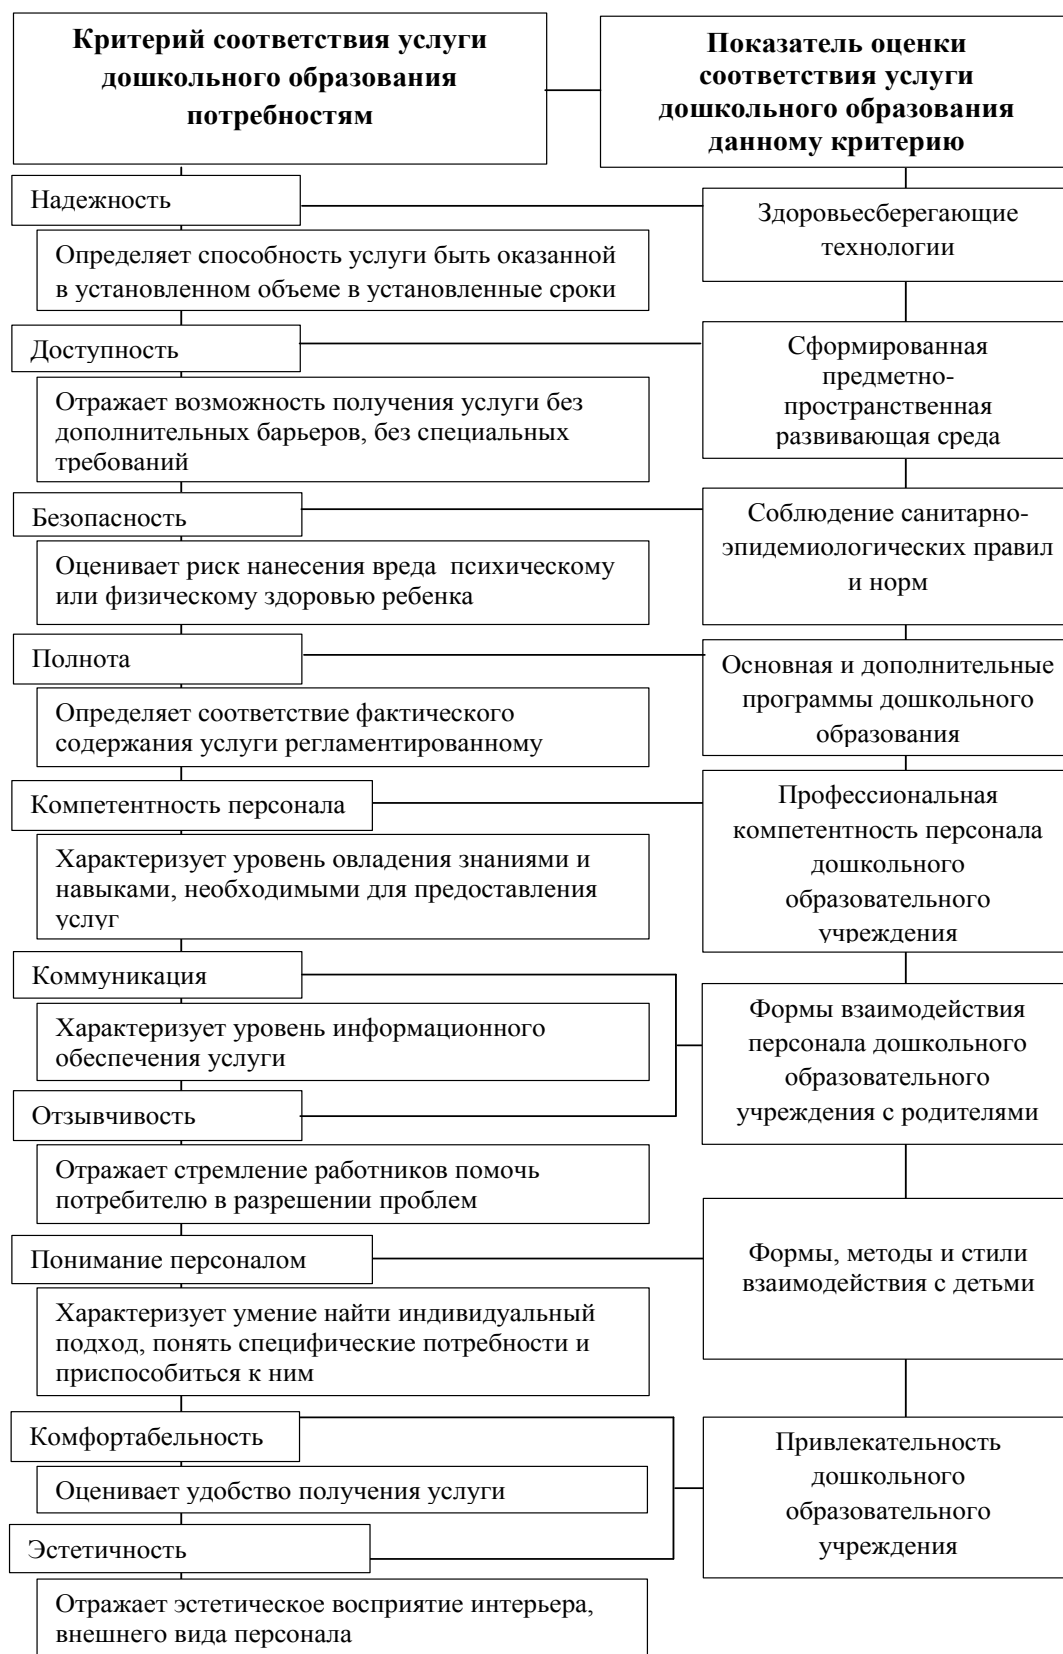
Критерий соответствия услуги дошкольного образования потребностям

Показатель оценки соответствия услуги дошкольного образования данному критерию

Надежность

Определяет способность услуги быть оказанной в установленном объеме в установленные сроки

Здоровьесберегающие технологии

Доступность

Отражает возможность получения услуги без дополнительных барьеров, без специальных требований

Сформированная предметно-пространственная развивающая среда

Безопасность

Оценивает риск нанесения вреда психическому или физическому здоровью ребенка

Соблюдение санитарно-эпидемиологических правил и норм

Полнота

Определяет соответствие фактического содержания услуги регламентированному

Основная и дополнительные программы дошкольного образования

Компетентность персонала

Характеризует уровень овладения знаниями и навыками, необходимыми для предоставления услуг

Профессиональная компетентность персонала дошкольного образовательного учреждения

Коммуникация

Характеризует уровень информационного обеспечения услуги

Отзывчивость

Формы взаимодействия персонала дошкольного образовательного учреждения с родителями

Отражает стремление работников помочь потребителю в разрешении проблем

Понимание персоналом

Характеризует умение найти индивидуальный подход, понять специфические потребности и приспособиться к ним

Формы, методы и стили взаимодействия с детьми

Комфортабельность

Оценивает удобство получения услуги

Эстетичность

Привлекательность дошкольного образовательного учреждения

Отражает эстетическое восприятие интерьера, внешнего вида персонала